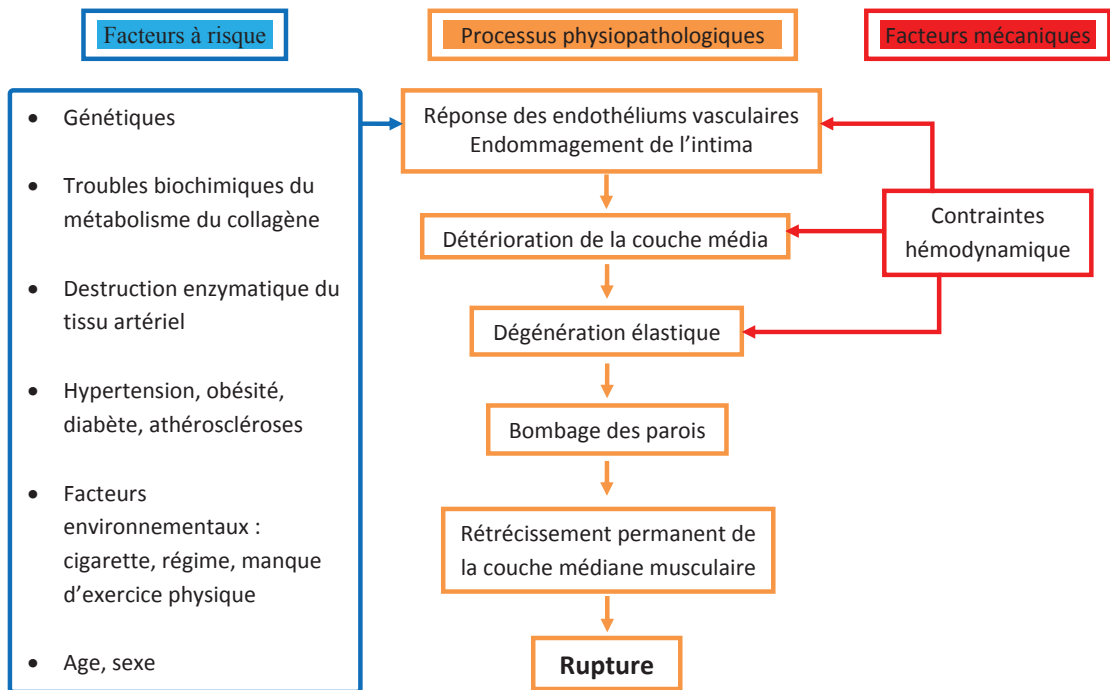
Facteurs à risque

Processus physiopathologiques

Facteurs mécaniques

- Génétiques
- Troubles biochimiques du métabolisme du collagène
- Destruction enzymatique du tissu artériel
- Hypertension, obésité, diabète, athéroscléroses
- Facteurs environnementaux : cigarette, régime, manque d'exercice physique
- Age, sexe

Réponse des endothéliums vasculaires
Endommagement de l'intima

Détérioration de la couche média

Dégénération élastique

Bombage des parois

Rétrécissement permanent de la couche médiane musculaire

Rupture

Contraintes hémodynamique